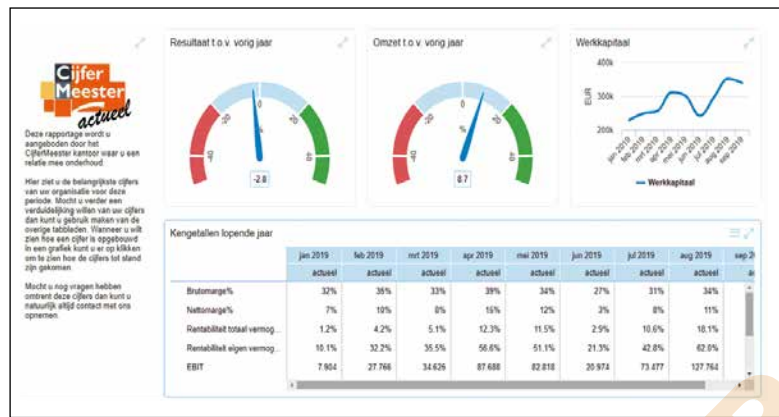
Cijfer Meester actueel

Deze rapportage wordt u aangeboden door het CijferMeester kantoor waar u een relatie mee onderhoud.

Hier ziet u de belangrijkste cijfers van uw organisatie voor deze periode. Mocht u verder een verduidelijking willen van uw cijfers dan kunt u gebruik maken van de overige tabbladen. Wanneer u wilt zien hoe een cijfer is opgebouwd in een grafiek kunt u er op klikken om te zien hoe de cijfers tot stand zijn gekomen.

Mocht u nog vragen hebben omtrent deze cijfers dan kunt u natuurlijk altijd contact met ons opnemen.

Resultaat t.o.v. vorig jaar

-40 -20 0 20 40

-2.8

Omzet t.o.v. vorig jaar

-40 -20 0 20 40

0.7

Werkkapitaal

400k
300k
200k
EUR

jan 2019 feb 2019 mrt 2019 apr 2019 mei 2019 jun 2019 jul 2019 aug 2019 sep 2019

Werkkapitaal

Kengetallen lopende jaar

| | jan 2019 | feb 2019 | mrt 2019 | apr 2019 | mei 2019 | jun 2019 | jul 2019 | aug 2019 | sep 2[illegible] |
|---|---|---|---|---|---|---|---|---|---|
| | actueel | actueel | actueel | actueel | actueel | actueel | actueel | actueel | ac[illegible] |
| Brutomarge% | 32% | 35% | 33% | 39% | 34% | 27% | 31% | 34% | |
| Nettomarge% | 7% | 19% | 8% | 15% | 12% | 3% | 8% | 11% | |
| Rentabiliteit totaal vermog... | 1.2% | 4.2% | 5.1% | 12.3% | 11.5% | 2.9% | 10.6% | 18.1% | |
| Rentabiliteit eigen vermog... | 10.1% | 32.2% | 35.5% | 56.6% | 51.1% | 21.3% | 42.8% | 62.0% | |
| EBIT | 7.904 | 27.766 | 34.626 | 87.688 | 82.818 | 20.974 | 73.477 | 127.764 | |